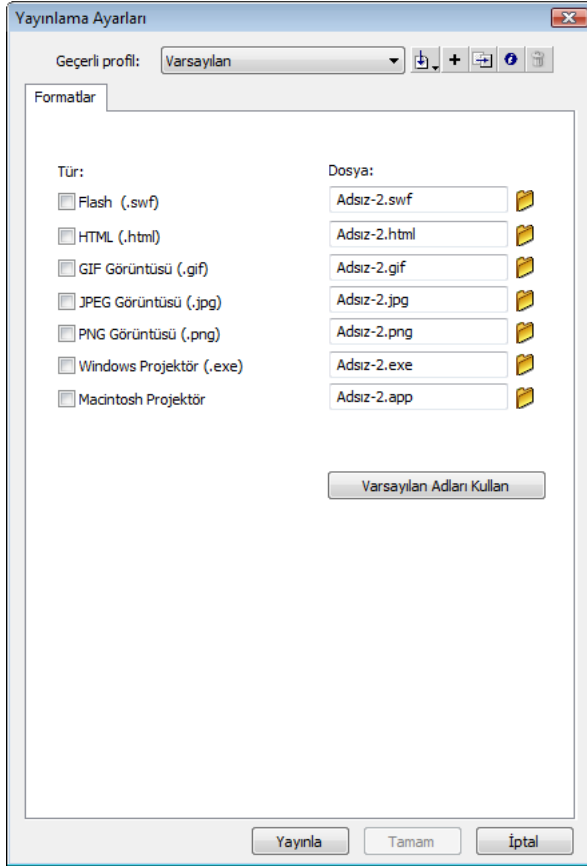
Yayınlama Ayarları

Geçerli profil: Varsayılan

Formatlar

Tür:
Flash (.swf)
HTML (.html)
GIF Görüntüsü (.gif)
JPEG Görüntüsü (.jpg)
PNG Görüntüsü (.png)
Windows Projektör (.exe)
Macintosh Projektör

Dosya:
Adsız-2.swf
Adsız-2.html
Adsız-2.gif
Adsız-2.jpg
Adsız-2.png
Adsız-2.exe
Adsız-2.app

Varsayılan Adları Kullan

Yayınla
Tamam
İptal